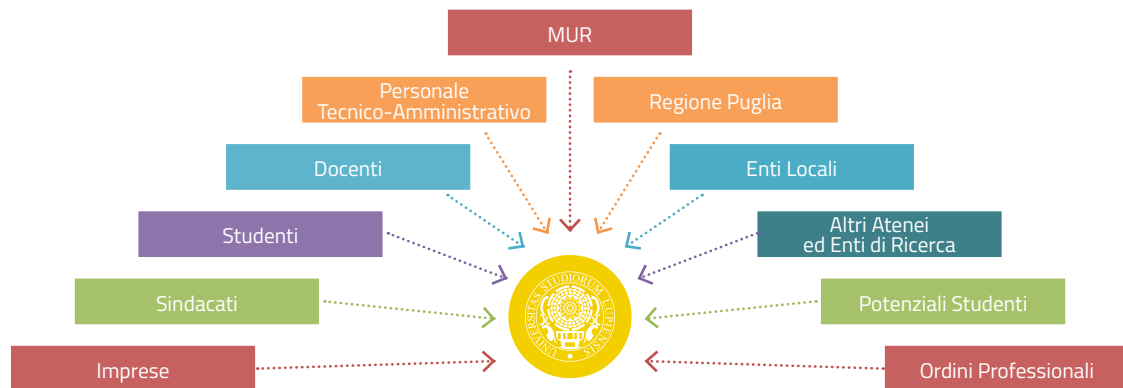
MUR

Personale Tecnico-Amministrativo

Regione Puglia

Docenti

Enti Locali

Studenti

Altri Atenei ed Enti di Ricerca

Sindacati

Potenziali Studenti

Imprese

Ordini Professionali

UNIVERSITAS STUDIORUM LUPIENSIS